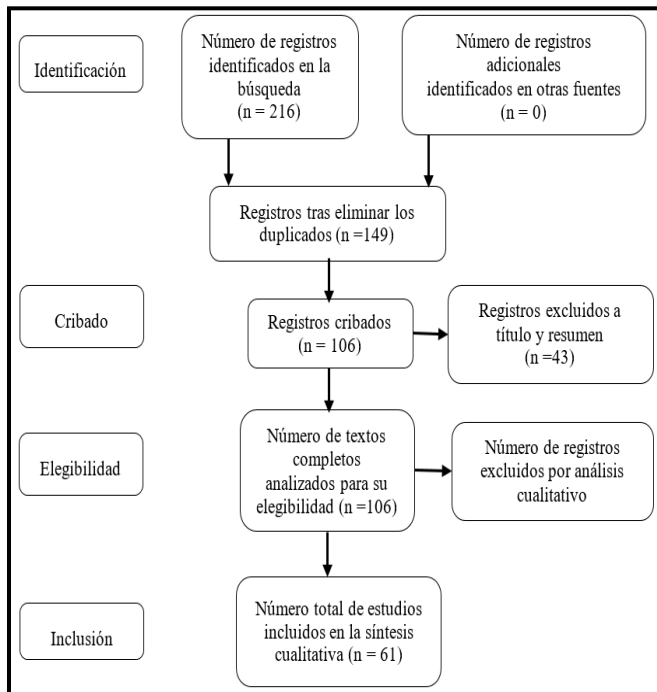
Identificación

Número de registros identificados en la búsqueda (n = 216)

Número de registros adicionales identificados en otras fuentes (n = 0)

Registros tras eliminar los duplicados (n =149)

Cribado

Registros cribados (n = 106)

Registros excluidos a título y resumen (n =43)

Elegibilidad

Número de textos completos analizados para su elegibilidad (n =106)

Número de registros excluidos por análisis cualitativo

Inclusión

Número total de estudios incluidos en la síntesis cualitativa (n = 61)